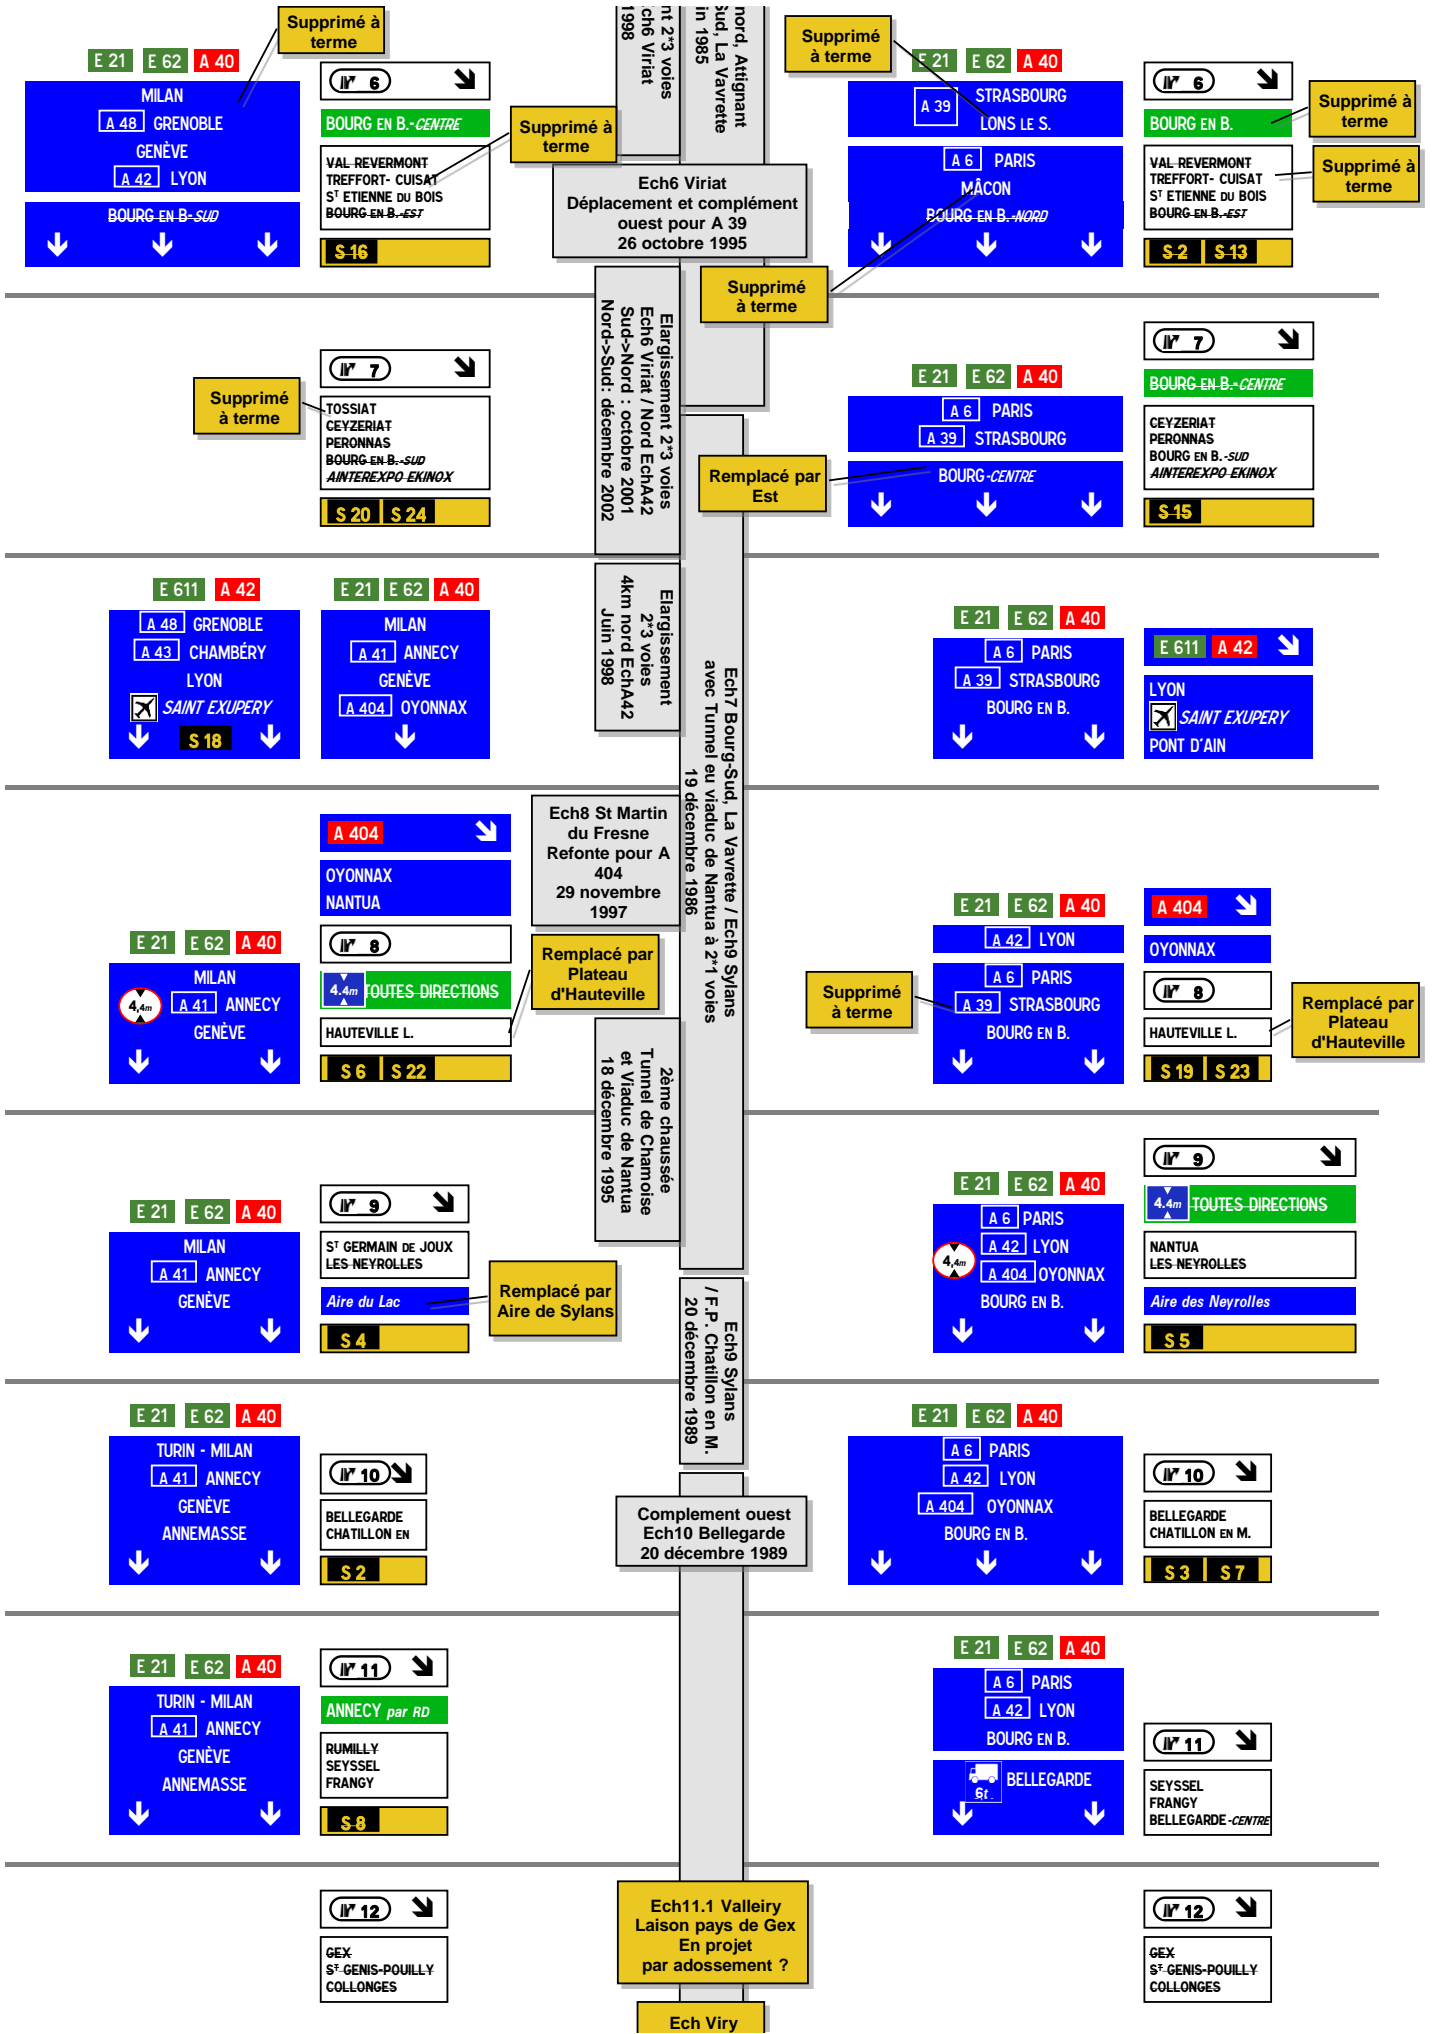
Supprimé à terme

E 21 E 62 A 40

MILAN
A 48 GRENOBLE
GENÈVE
A 42 LYON

BOURG EN B-SUD

6

BOURG EN B.-CENTRE

Supprimé à terme

VAL REVERMONT
TREFFORT- CUISAT
ST ETIENNE DU BOIS
BOURG EN B.-EST

S 16

nt 2*3 voies
ch6 Viriat
1998

nord, Attignant
Sud, La Vavrette
in 1985

Ech6 Viriat
Déplacement et complément ouest pour A 39
26 octobre 1995

Supprimé à terme

E 21 E 62 A 40

A 39 STRASBOURG
LONS LE S.

A 6 PARIS
MÂCON
BOURG EN B.-NORD

Supprimé à terme

6

BOURG EN B.

Supprimé à terme

VAL REVERMONT
TREFFORT- CUISAT
ST ETIENNE DU BOIS
BOURG EN B.-EST

Supprimé à terme

S 2 S 13

7

Supprimé à terme

TOSSIAT
CEYZERIAT
PERONNAS
BOURG EN B.-SUD
AINTEREXPO EKINOX

S 20 S 24

Elargissement 2*3 voies
Ech6 Viriat / Nord EchA42
Sud->Nord : octobre 2001
Nord->Sud: décembre 2002

7

BOURG EN B.-CENTRE

E 21 E 62 A 40

A 6 PARIS
A 39 STRASBOURG

Remplacé par Est

BOURG-CENTRE

CEYZERIAT
PERONNAS
BOURG EN B.-SUD
AINTEREXPO EKINOX

S 15

E 611 A 42

A 48 GRENOBLE
A 43 CHAMBÉRY
LYON
SAINT EXUPERY
S 18

E 21 E 62 A 40

MILAN
A 41 ANNECY
GENÈVE
A 404 OYONNAX

Elargissement 2*3 voies
4km nord EchA42
Juin 1998

Ech7 Bourg-Sud, La Vavrette / Ech9 Sylans avec Tunnel eu viaduc de Nantua à 2*1 voies
19 décembre 1986

E 21 E 62 A 40

A 6 PARIS
A 39 STRASBOURG
BOURG EN B.

E 611 A 42

LYON
SAINT EXUPERY
PONT D'AIN

A 404

OYONNAX
NANTUA

Ech8 St Martin du Fresne
Refonte pour A 404
29 novembre 1997

E 21 E 62 A 40

MILAN
4,4m A 41 ANNECY
GENÈVE

8

4.4m TOUTES DIRECTIONS

Remplacé par Plateau d'Hauteville

HAUTEVILLE L.

S 6 S 22

E 21 E 62 A 40

A 42 LYON

Supprimé à terme

A 6 PARIS
A 39 STRASBOURG
BOURG EN B.

A 404

OYONNAX

8

HAUTEVILLE L.

Remplacé par Plateau d'Hauteville

S 19 S 23

2ème chaussée
Tunnel de Chamoise
et Viaduc de Nantua
18 décembre 1995

E 21 E 62 A 40

MILAN
A 41 ANNECY
GENÈVE

9

ST GERMAIN DE JOUX
LES NEYROLLES

Aire du Lac

Remplacé par Aire de Sylans

S 4

E 21 E 62 A 40

A 6 PARIS
4,4m A 42 LYON
A 404 OYONNAX
BOURG EN B.

9

4.4m TOUTES DIRECTIONS

NANTUA
LES NEYROLLES

Aire des Neyrolles

S 5

Ech9 Sylans
/ F.P. Chatillon en M.
20 décembre 1989

E 21 E 62 A 40

TURIN - MILAN
A 41 ANNECY
GENÈVE
ANNEMASSE

10

BELLEGARDE
CHATILLON EN

S 2

Complement ouest
Ech10 Bellegarde
20 décembre 1989

E 21 E 62 A 40

A 6 PARIS
A 42 LYON
A 404 OYONNAX
BOURG EN B.

10

BELLEGARDE
CHATILLON EN M.

S 3 S 7

E 21 E 62 A 40

TURIN - MILAN
A 41 ANNECY
GENÈVE
ANNEMASSE

11

ANNECY par RD

RUMILLY
SEYSSEL
FRANGY

S 8

E 21 E 62 A 40

A 6 PARIS
A 42 LYON
BOURG EN B.

6t BELLEGARDE

11

SEYSSEL
FRANGY
BELLEGARDE-CENTRE

12

GEX
ST GENIS-POUILLY
COLLONGES

Ech11.1 Valleiry
Laison pays de Gex
En projet
par adossement ?

12

GEX
ST GENIS-POUILLY
COLLONGES

Ech Viry